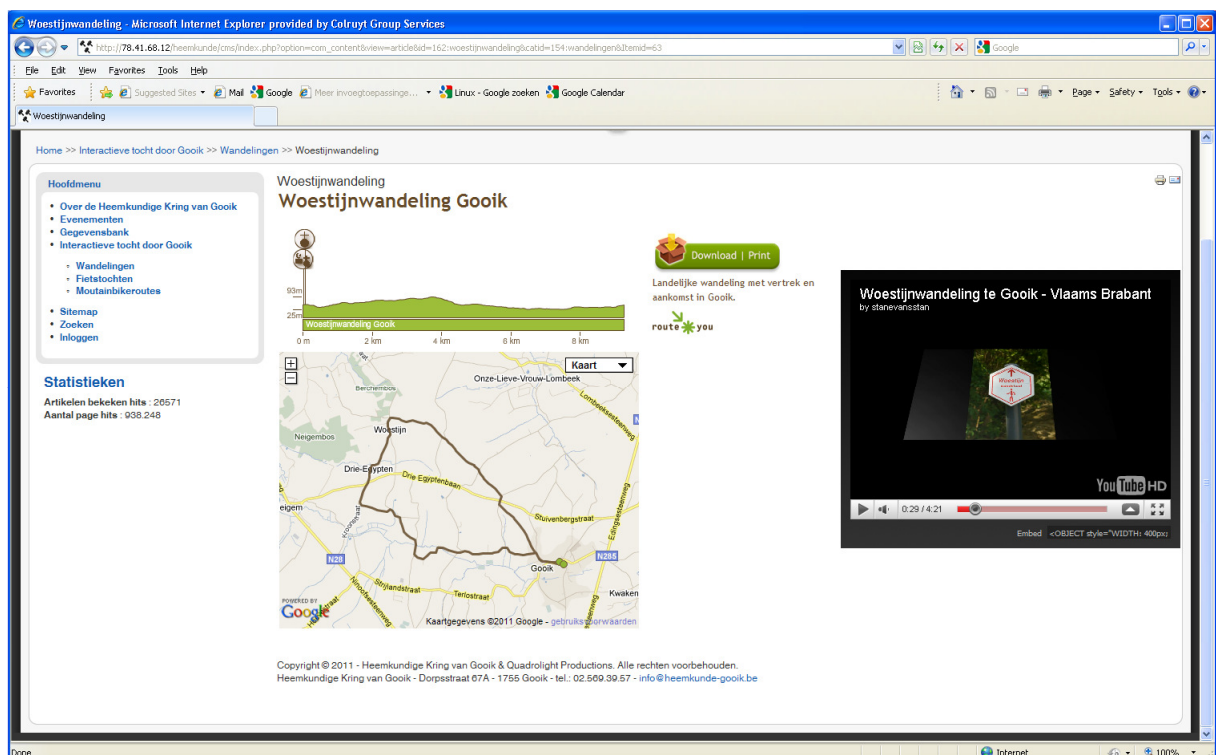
Woestijnwandeling - Microsoft Internet Explorer provided by Colruyt Group Services

http://78.41.68.12/heemkunde/cms/index.php?option=com_content&view=article&id=162:woestijnwandeling&catid=154:wandelingen&Itemid=63

Google

File Edit View Favorites Tools Help

Favorites Suggested Sites Mail Google Meer invoegtoepassinge... Linux - Google zoeken Google Calendar

Page Safety Tools

Woestijnwandeling

Home >> Interactieve tocht door Gooik >> Wandelingen >> Woestijnwandeling

Hoofdmenu

- Over de Heemkundige Kring van Gooik
- Evenementen
- Gegevensbank
- Interactieve tocht door Gooik
  - Wandelingen
  - Fietstochten
  - Moutainbikeroutes
- Sitemap
- Zoeken
- Inloggen

Statistieken

Artikelen bekeken hits : 26571
Aantal page hits : 938.248

Woestijnwandeling

Woestijnwandeling Gooik

93m
25m
Woestijnwandeling Gooik
0 m 2 km 4 km 6 km 8 km

Kaart

Onze-Lieve-Vrouw-Lombeek
Berchembos
Neigembos
Woestijn
Drie-Egypten
Drie Egyptenbaan
Stuivenbergstraat
eigem
N28
N285
Gooik
Strijlandstraat
Terlostraat
Kwaken
Lombeeksesteenweg
Edingsesteenweg
Ninoofsesteenweg
POWERED BY
Google
Kaartgegevens ©2011 Google - gebruiksvoorwaarden

Download | Print

Landelijke wandeling met vertrek en aankomst in Gooik.

route you

Woestijnwandeling te Gooik - Vlaams Brabant
by stanevansstan

YouTube HD

0:29 / 4:21

Embed <OBJECT style="WIDTH: 400px;

Copyright © 2011 - Heemkundige Kring van Gooik & Quadrolight Productions. Alle rechten voorbehouden.
Heemkundige Kring van Gooik - Dorpsstraat 67A - 1755 Gooik - tel.: 02.569.39.57 - info@heemkunde-gooik.be

Done Internet 100%